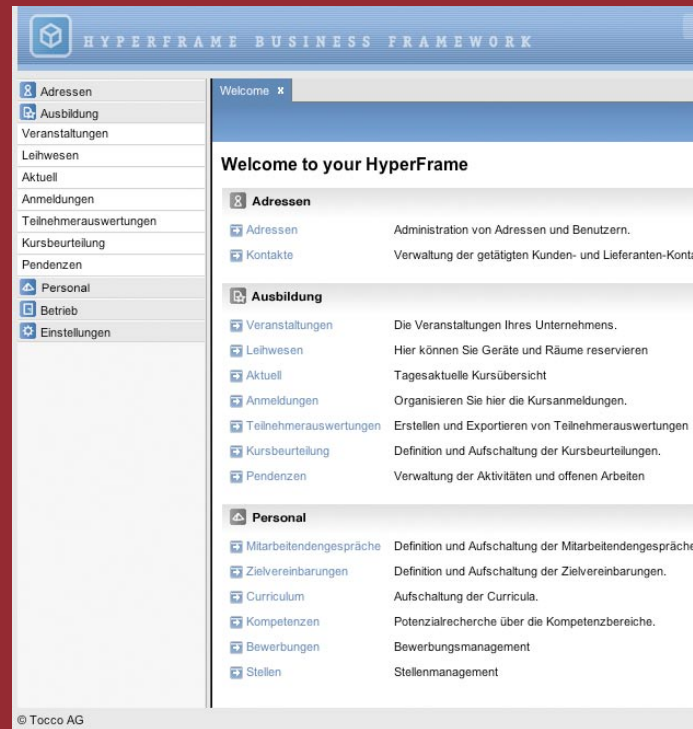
HYPERFRAME BUSINESS FRAMEWORK

Adressen
Ausbildung
Veranstaltungen
Leihwesen
Aktuell
Anmeldungen
Teilnehmerauswertungen
Kursbeurteilung
Pendenzen
Personal
Betrieb
Einstellungen

Welcome x

Welcome to your HyperFrame

Adressen

| | |
|---|---|
| Adressen | Administration von Adressen und Benutzern. |
| Kontakte | Verwaltung der getätigten Kunden- und Lieferanten-Konta |

Ausbildung

| | |
|---|---|
| Veranstaltungen | Die Veranstaltungen Ihres Unternehmens. |
| Leihwesen | Hier können Sie Geräte und Räume reservieren |
| Aktuell | Tagesaktuelle Kursübersicht |
| Anmeldungen | Organisieren Sie hier die Kursanmeldungen. |
| Teilnehmerauswertungen | Erstellen und Exportieren von Teilnehmerauswertungen |
| Kursbeurteilung | Definition und Aufschaltung der Kursbeurteilungen. |
| Pendenzen | Verwaltung der Aktivitäten und offenen Arbeiten |

Personal

| | |
|---|---|
| Mitarbeitendengespräche | Definition und Aufschaltung der Mitarbeitendengespräche |
| Zielvereinbarungen | Definition und Aufschaltung der Zielvereinbarungen. |
| Curriculum | Aufschaltung der Curricula. |
| Kompetenzen | Potenzialrecherche über die Kompetenzbereiche. |
| Bewerbungen | Bewerbungsmanagement |
| Stellen | Stellenmanagement |

© Tocco AG